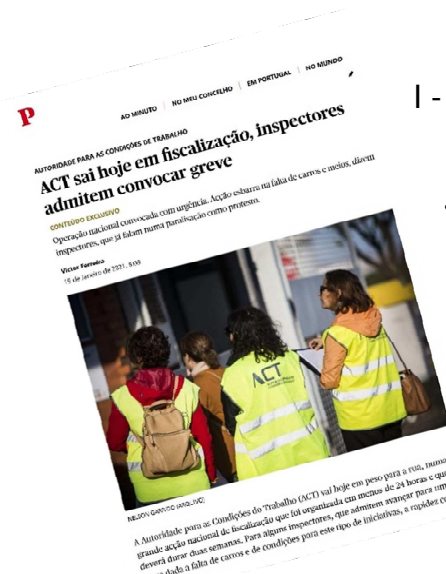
P

AO MINUTO | NO MEU CONCELHO | EM PORTUGAL | NO MUNDO

AUTORIDADE PARA AS CONDIÇÕES DE TRABALHO

ACT sai hoje em fiscalização, inspectores admitem convocar greve

CONTEÚDO EXCLUSIVO

Operação nacional convocada com urgência. Acção esbarra na falta de carros e meios, dizem inspectores, que já falam numa paralisação como protesto.

Victor Ferreira
18 de Janeiro de 2021, 8:00

ACT

NELSON GARRIDO (ARQUIVO)

A Autoridade para as Condições do Trabalho (ACT) vai hoje em peso para a rua, numa grande acção nacional de fiscalização que foi organizada em menos de 24 horas e que deverá durar duas semanas. Para alguns inspectores, que admitem avançar para uma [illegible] dada a falta de carros e de condições para este tipo de iniciativas, a rapidez co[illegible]

I -